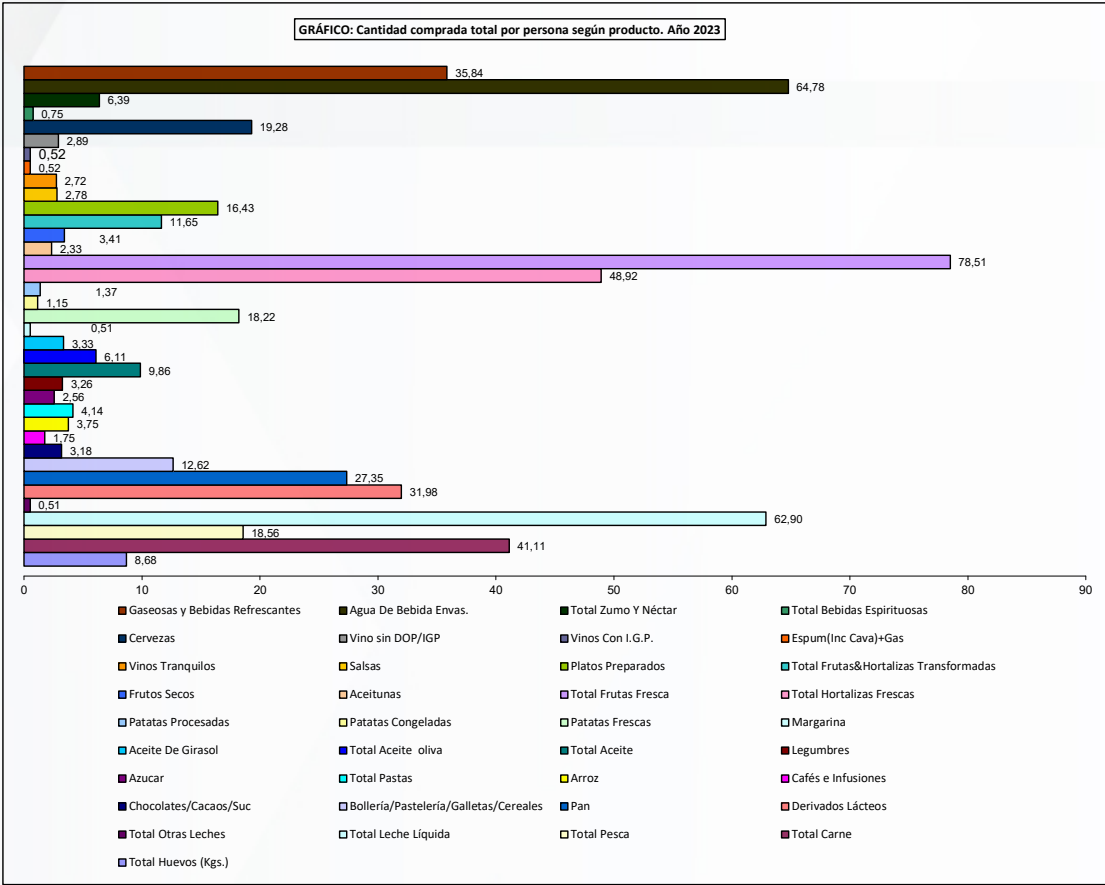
GRÁFICO: Cantidad comprada total por persona según producto. Año 2023

35,84
64,78
6,39
0,75
19,28
2,89
0,52
0,52
2,72
2,78
16,43
11,65
3,41
2,33
78,51
48,92
1,37
1,15
18,22
0,51
3,33
6,11
9,86
3,26
2,56
4,14
3,75
1,75
3,18
12,62
27,35
31,98
0,51
62,90
18,56
41,11
8,68

0 10 20 30 40 50 60 70 80 90

Gaseosas y Bebidas Refrescantes
Agua De Bebida Envas.
Total Zumo Y Néctar
Total Bebidas Espirituosas
Cervezas
Vino sin DOP/IGP
Vinos Con I.G.P.
Espum(Inc Cava)+Gas
Vinos Tranquilos
Salsas
Platos Preparados
Total Frutas&Hortalizas Transformadas
Frutos Secos
Aceitunas
Total Frutas Fresca
Total Hortalizas Frescas
Patatas Procesadas
Patatas Congeladas
Patatas Frescas
Margarina
Aceite De Girasol
Total Aceite oliva
Total Aceite
Legumbres
Azucar
Total Pastas
Arroz
Cafés e Infusiones
Chocolates/Cacaos/Suc
Bollería/Pastelería/Galletas/Cereales
Pan
Derivados Lácteos
Total Otras Leches
Total Leche Líquida
Total Pesca
Total Carne
Total Huevos (Kgs.)